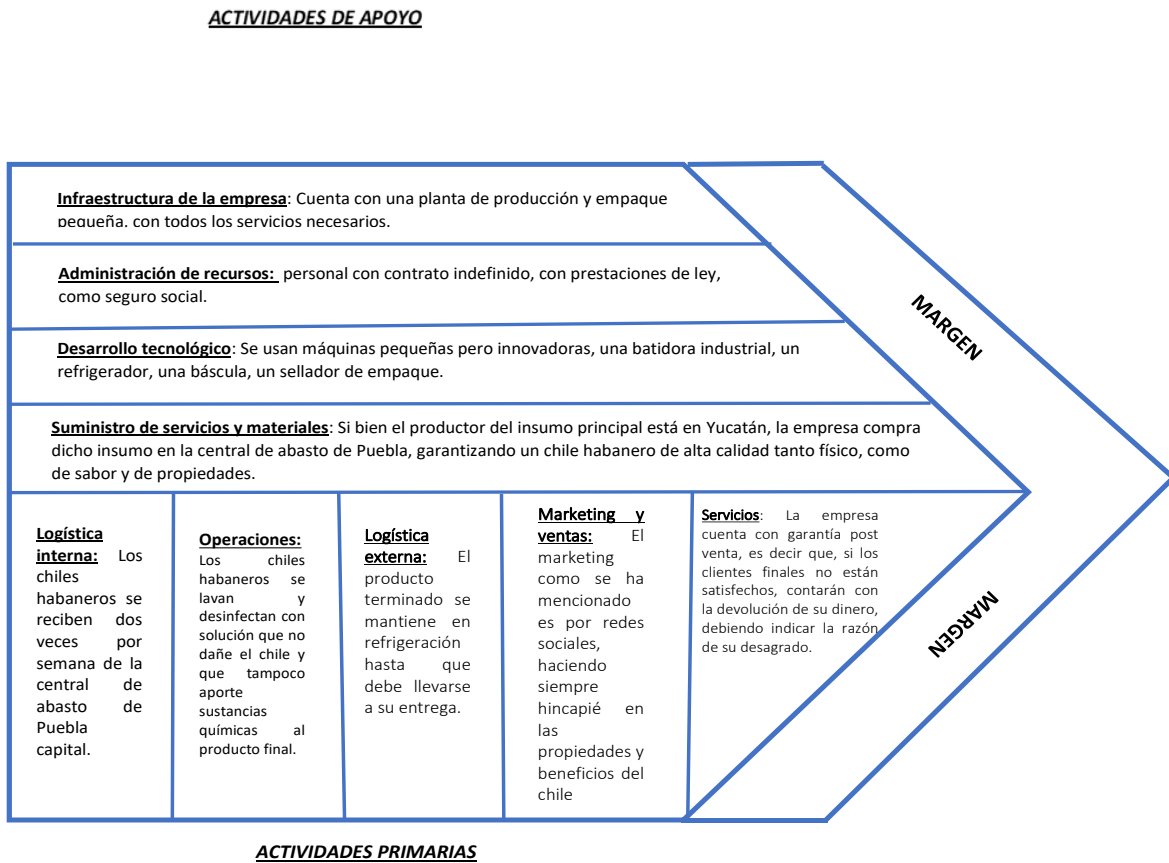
ACTIVIDADES DE APOYO

Infraestructura de la empresa: Cuenta con una planta de producción y empaque pequeña, con todos los servicios necesarios.

Administración de recursos: personal con contrato indefinido, con prestaciones de ley, como seguro social.

Desarrollo tecnológico: Se usan máquinas pequeñas pero innovadoras, una batidora industrial, un refrigerador, una báscula, un sellador de empaque.

Suministro de servicios y materiales: Si bien el productor del insumo principal está en Yucatán, la empresa compra dicho insumo en la central de abasto de Puebla, garantizando un chile habanero de alta calidad tanto físico, como de sabor y de propiedades.

MARGEN

Logística interna: Los chiles habaneros se reciben dos veces por semana de la central de abasto de Puebla capital.

Operaciones: Los chiles habaneros se lavan y desinfectan con solución que no dañe el chile y que tampoco aporte sustancias químicas al producto final.

Logística externa: El producto terminado se mantiene en refrigeración hasta que debe llevarse a su entrega.

Marketing y ventas: El marketing como se ha mencionado es por redes sociales, haciendo siempre hincapié en las propiedades y beneficios del chile

Servicios: La empresa cuenta con garantía post venta, es decir que, si los clientes finales no están satisfechos, contarán con la devolución de su dinero, debiendo indicar la razón de su desagrado.

MARGEN

ACTIVIDADES PRIMARIAS